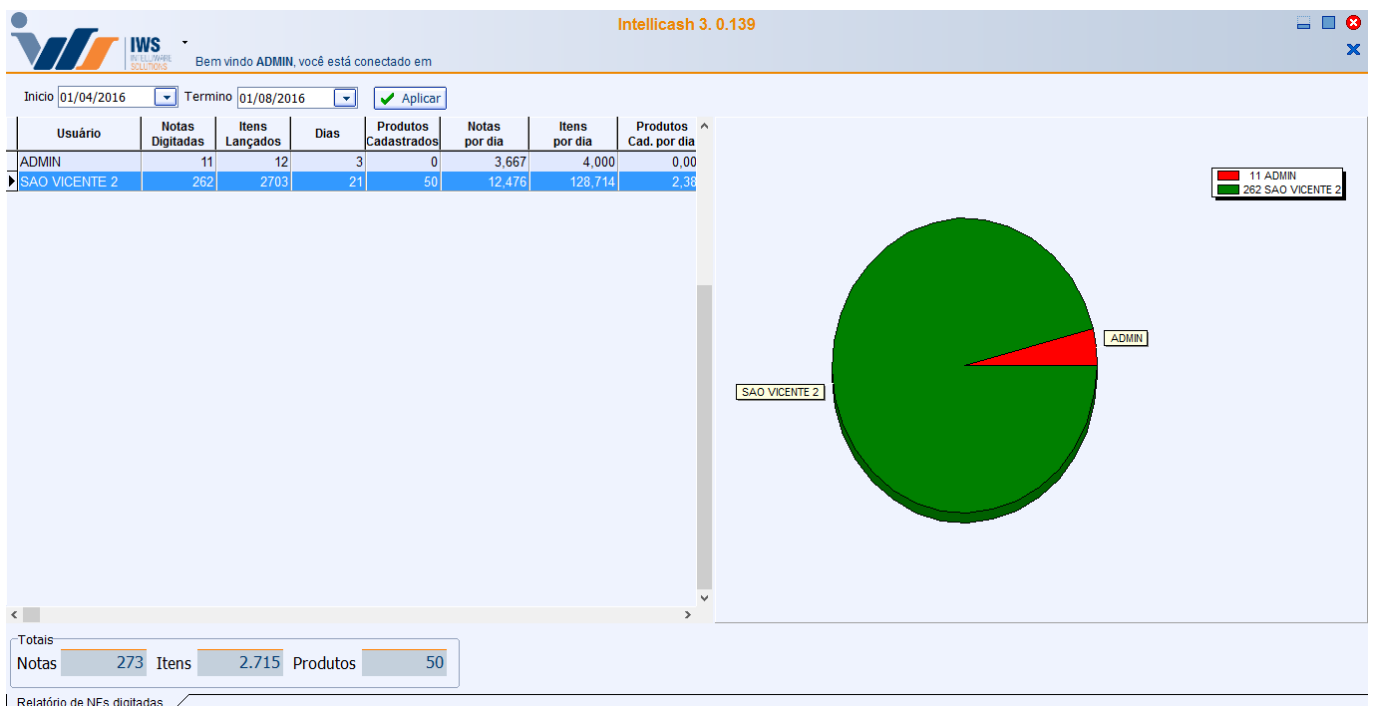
IWS
INTELLIWARE SOLUTIONS

Intellicash 3. 0.139

Bem vindo ADMIN, você está conectado em

Inicio 01/04/2016 Termino 01/08/2016 Aplicar

| Usuário | Notas Digitadas | Itens Lançados | Dias | Produtos Cadastrados | Notas por dia | Itens por dia | Produtos Cad. por dia |
|---|---|---|---|---|---|---|---|
| ADMIN | 11 | 12 | 3 | 0 | 3,667 | 4,000 | 0,00 |
| SAO VICENTE 2 | 262 | 2703 | 21 | 50 | 12,476 | 128,714 | 2,38 |

11 ADMIN
262 SAO VICENTE 2

ADMIN
SAO VICENTE 2

Totais
Notas 273 Itens 2.715 Produtos 50

Relatório de NFs digitadas